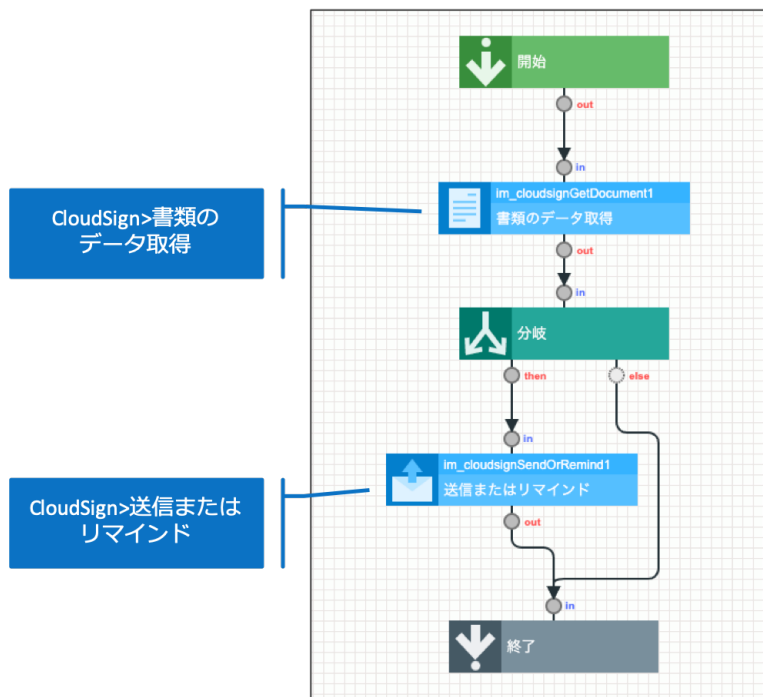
CloudSign>書類のデータ取得

CloudSign>送信またはリマインド

開始

out

in

im_cloudsignGetDocument1
書類のデータ取得

out

in

分岐

then

else

in

im_cloudsignSendOrRemind1
送信またはリマインド

out

in

終了